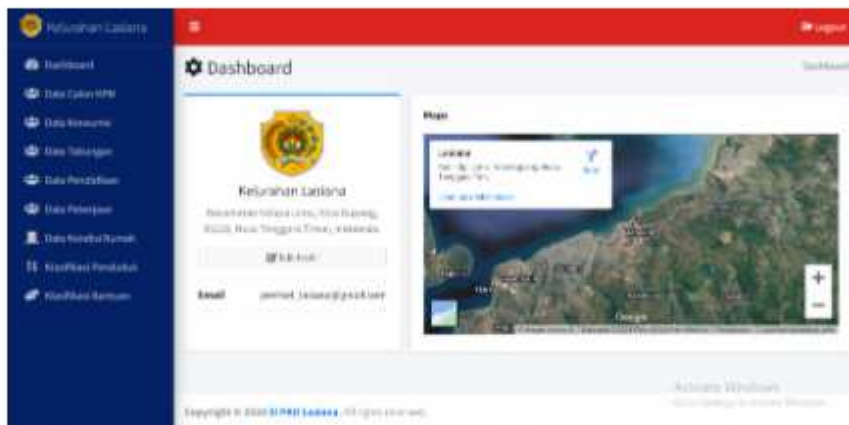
Kelurahan Lasiana

Logout

Dashboard

Data Calon KPM

Data Konsumsi

Data Tabungan

Data Pendidikan

Data Pekerjaan

Data Kondisi Rumah

Klasifikasi Penduduk

Klasifikasi Bantuan

Dashboard

Dashboard

Kelurahan Lasiana

Kecamatan Kelapa Lima, Kota Kupang, 85228, Nusa Tenggara Timur, Indonesia

Edit Profil

Email

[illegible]

Maps

Lasiana

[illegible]

+

−

Google

Activate Windows

Go to Settings to activate Windows.

Copyright © 2020 SI PKH Lasiana . All rights reserved.